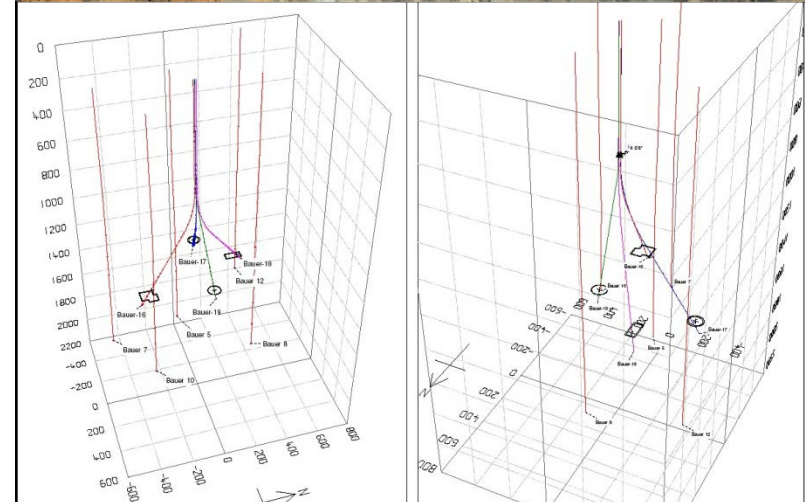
0
200
400
600
800
1000
1200
1400
1600
1800
2000
2200
-400
-200
0
200
400
600
Bauer-17
Bauer-18
Bauer 12
Bauer-16
Bauer-19
Bauer 7
Bauer 5
Bauer 8
Bauer 10
-600
-400
-200
0
200
400
600
800
N

Bauer-16
Bauer 10
Bauer 7
Bauer-17
Bauer 19
Bauer 5
Bauer 18
Bauer 8
Bauer 12
-800
-600
-400
-200
0
200
400
600
800